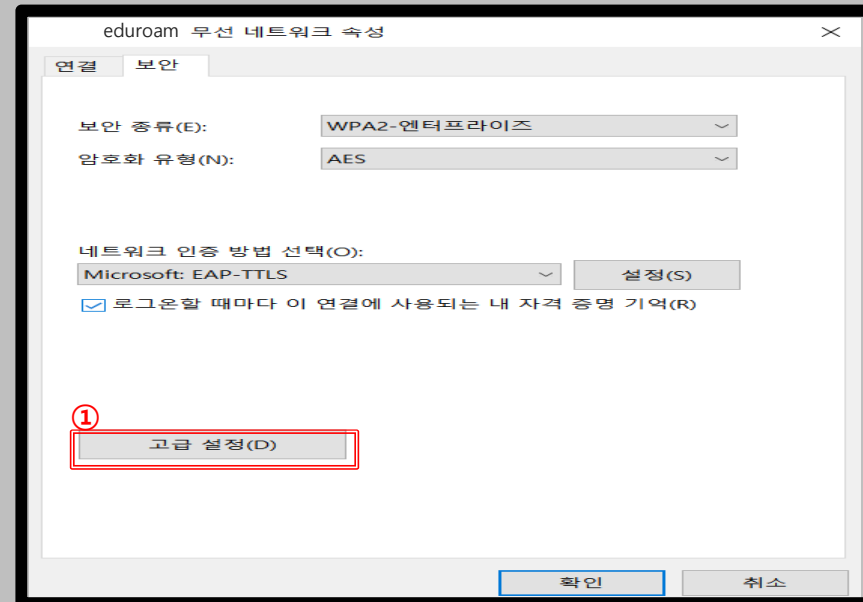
eduroam 무선 네트워크 속성

연결 보안

보안 종류(E): WPA2-엔터프라이즈
암호화 유형(N): AES

네트워크 인증 방법 선택(O):
Microsoft: EAP-TTLS
설정(S)

로그온할 때마다 이 연결에 사용되는 내 자격 증명 기억(R)

①
고급 설정(D)

확인 취소